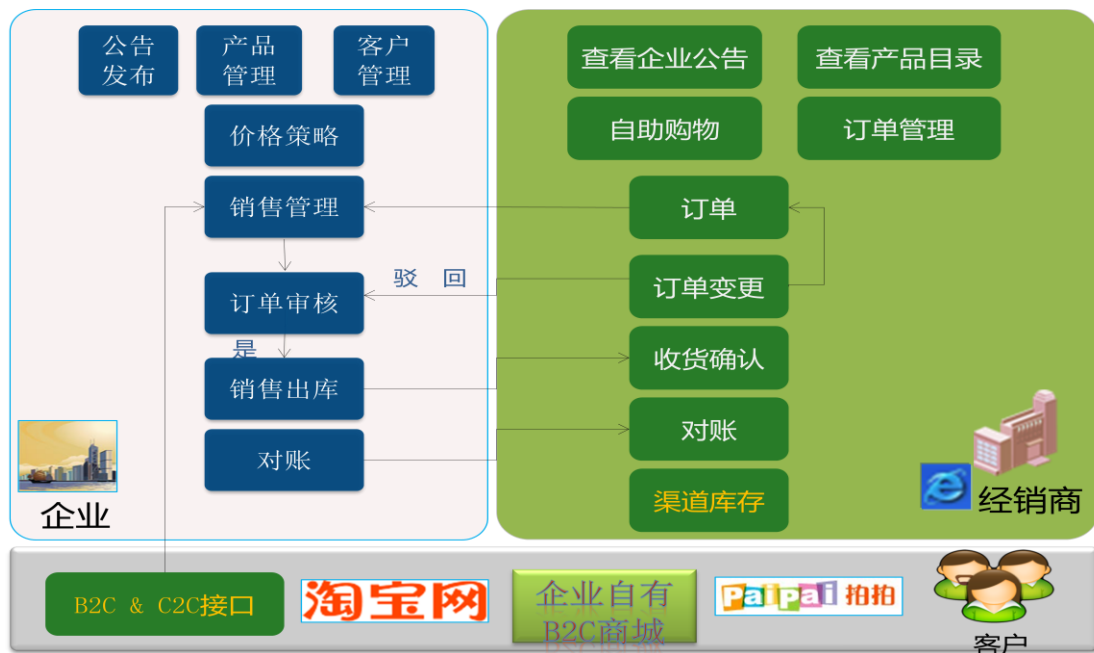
公告发布
产品管理
客户管理
价格策略
销售管理
订单审核
是
销售出库
对账
企业

查看企业公告
查看产品目录
自助购物
订单管理
订单
驳 回
订单变更
收货确认
对账
渠道库存
经销商

B2C & C2C接口
淘宝网
企业自有B2C商城
Paipai 拍拍
客户